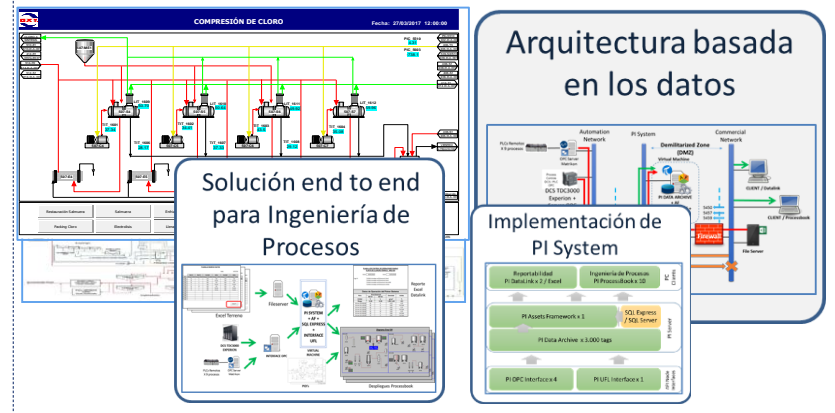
COMPRESIÓN DE CLORO

Fecha: 27/03/2017 12:00:00

Arquitectura basada en los datos

Automation Network

PI System

Demilitarized Zone (DMZ)

Commercial Network

DCS TDC3000

PI DATA ARCHIVE

CLIENT / Datalink

CLIENT / Processbook

File Server

Firewall

Solución end to end para Ingeniería de Procesos

Excel Terreno

Fileserver

PI SYSTEM + AF + SQL EXPRESS + INTERFACE UFL

VIRTUAL MACHINE

Reporte Excel Datalink

Despliegue Processbook

Implementación de PI System

Reportabilidad PI DataLink x 2 / Excel

Ingeniería de Procesos PI ProcessBook x 10

PI Assets Framework x 1

SQL Express / SQL Server

PI Data Archive x 3.000 tags

PI OPC Interface x 4

PI UFL Interface x 1

PC Clients

PI Server